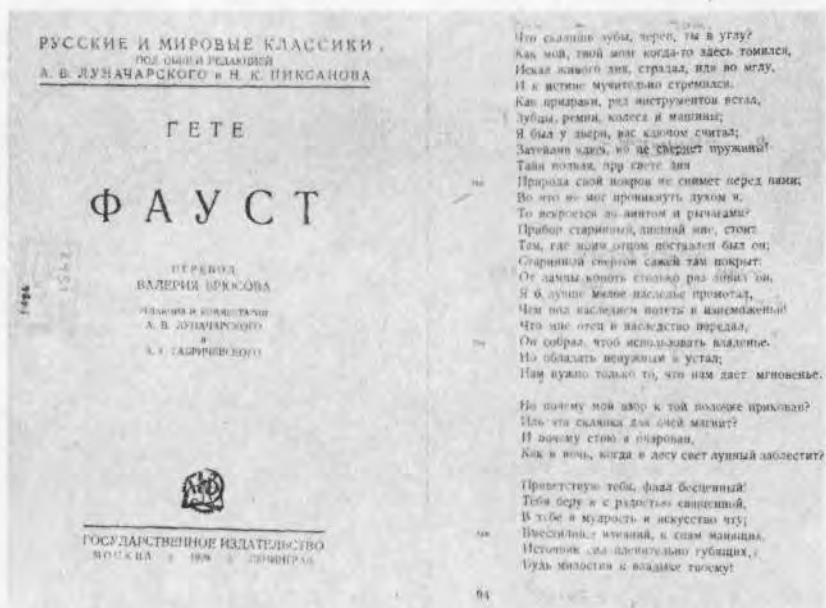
РУССКИЕ И МИРОВЫЕ КЛАССИКИ,
ПОД ОБЩЕЙ РЕДАКЦИЕЙ
А. В. ЛУНАЧАРСКОГО и Н. К. ПИКСАНОВА

ГЕТЕ

ФАУСТ

ПЕРЕВОД
ВАЛЕРИЯ БРЮСОВА

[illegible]
А. В. ЛУНАЧАРСКОГО
И
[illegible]

ГОСУДАРСТВЕННОЕ ИЗДАТЕЛЬСТВО
МОСКВА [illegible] ЛЕНИНГРАД

Что скалишь зубы, череп, ты в углу?
Как мой, твой мозг когда-то здесь томился,
Искал живого дня, страдал, иль во мглу,
И к истине мучительно стремился.
Как призраки, ряд инструментов встал,
Зубцы, ремни, колеса и машины;
Я был у двери, вас ключом считал;
Затейливо здесь, но не сдвинет пружины!
Тайн полный, при свете дня
Природа свой покров не снимет перед нами;
Во что не мог проникнуть духом я,
То вскроется ли винтом и рычагами?
Прибор старинный, ненужный мне, стоит
Там, где моим отцом поставлен был он;
Старинный свиток сажей там покрыт:
От лампы копоть столько раз ловил он.
Я б лучше малое наследье промотал,
Чем под наследием потеть и изнеможенный!
Что мне отец в наследство передал,
Он собрал, чтоб использовать владенье.
Но обладать ненужным я устал;
Нам нужно только то, что нам дает мгновенье.

Но почему мой взор к той полочке прикован?
Иль эта склянка для очей магнит?
И почему стою я очарован,
Как в ночь, когда в лесу свет лунный заблестит?

Приветствую тебя, фиал бесценный!
Тебя беру я с радостью священной,
В тебе я мудрость и искусство чту;
Выспренних изящный, к снам манящих,
Источник сил влекательно губящих,
Будь милостив к владыке твоему!

94